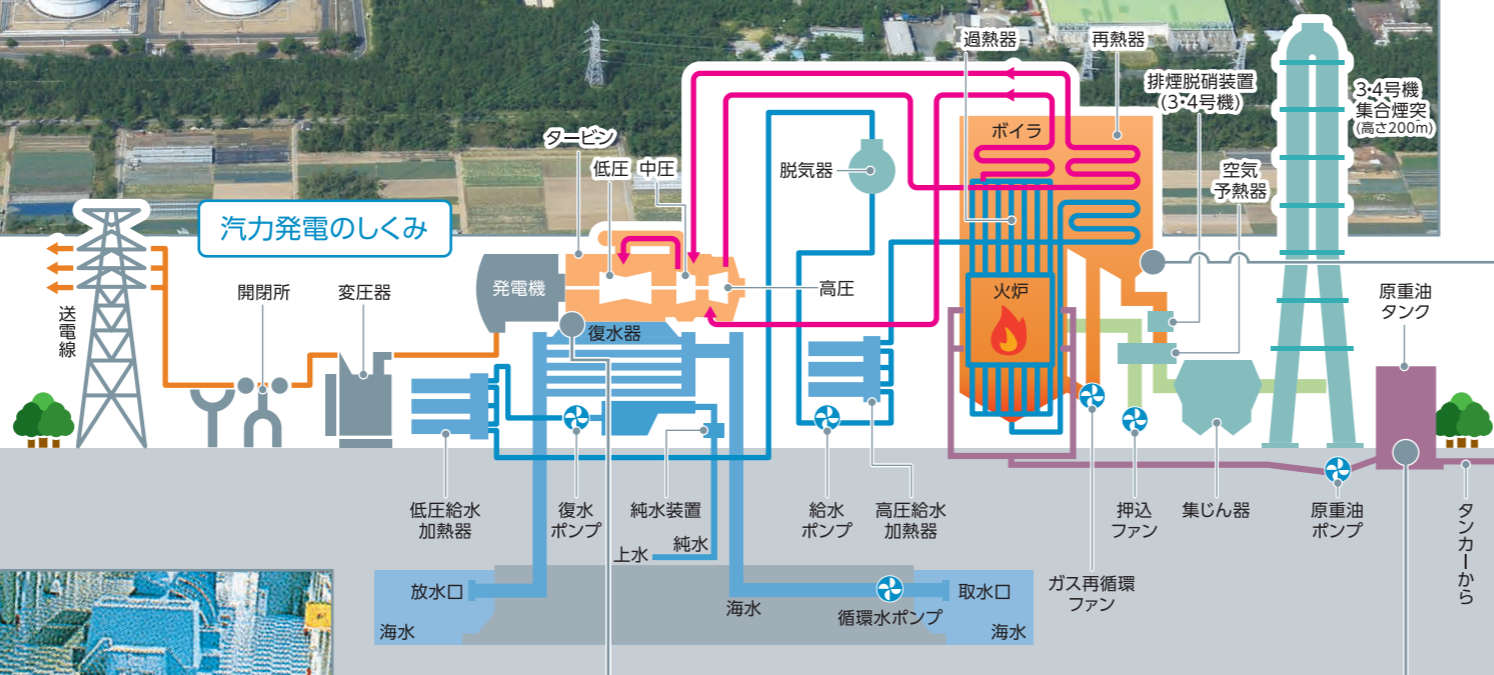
汽力発電のしくみ

送電線

開閉所

変圧器

発電機

タービン

低圧

中圧

高圧

復水器

脱気器

過熱器

再熱器

ボイラ

火炉

排煙脱硝装置（3・4号機）

空気予熱器

3・4号機集合煙突（高さ200m）

原重油タンク

低圧給水加熱器

復水ポンプ

純水装置

上水

純水

給水ポンプ

高圧給水加熱器

押込ファン

ガス再循環ファン

集じん器

原重油ポンプ

タンカーから

放水口

海水

海水

循環水ポンプ

取水口

海水